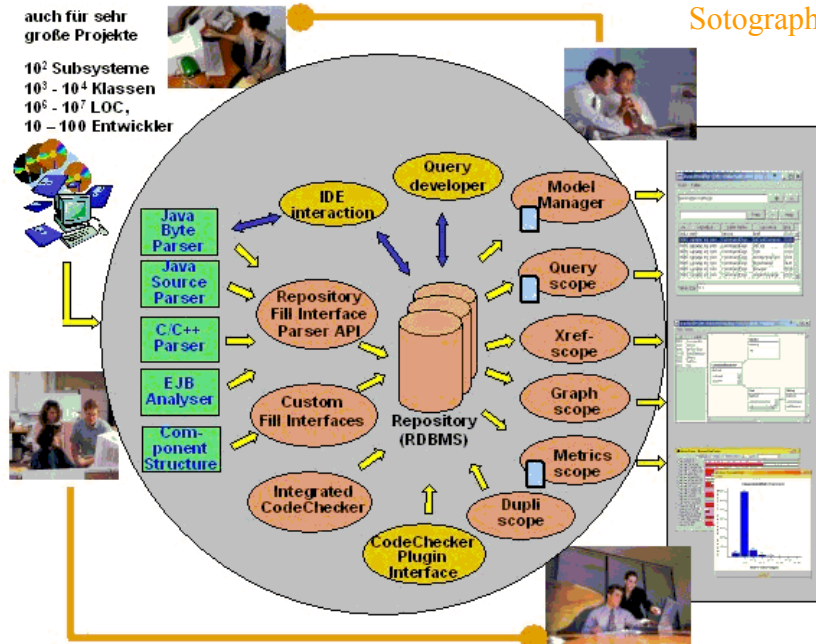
auch für sehr große Projekte

$10^2$ Subsysteme
$10^3$ - $10^4$ Klassen
$10^6$ - $10^7$ LOC,
10 – 100 Entwickler

Sotograph

IDE interaction

Query developer

Model Manager

Java Byte Parser

Java Source Parser

C/C++ Parser

EJB Analyser

Component Structure

Repository Fill Interface Parser API

Custom Fill Interfaces

Repository (RDBMS)

Query scope

Xref-scope

Graph scope

Metrics scope

Dupli scope

Integrated CodeChecker

CodeChecker Plugin Interface